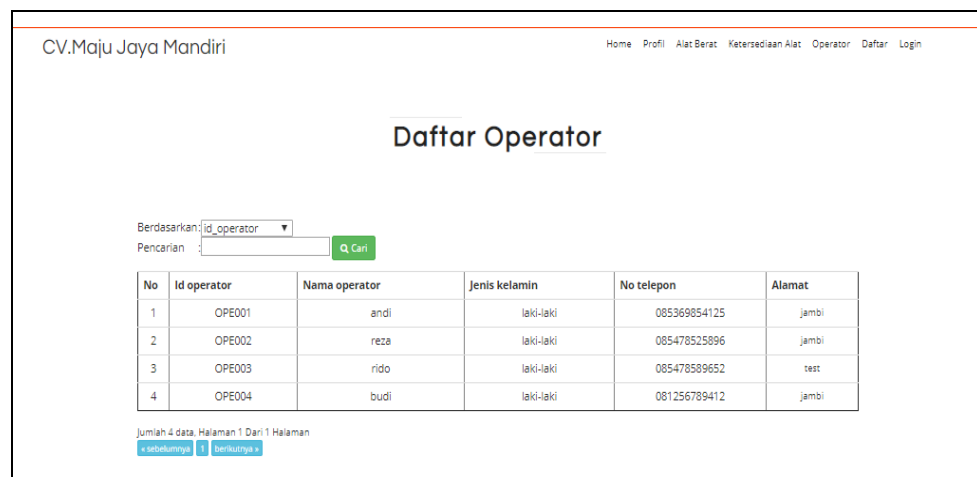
CV.Maju Jaya Mandiri

Home Profil Alat Berat Ketersediaan Alat Operator Daftar Login

Daftar Operator

Berdasarkan: id_operator

Pencarian :

Cari

| No | Id operator | Nama operator | Jenis kelamin | No telepon | Alamat |
|---|---|---|---|---|---|
| 1 | OPE001 | andi | laki-laki | 085369854125 | jambi |
| 2 | OPE002 | reza | laki-laki | 085478525896 | jambi |
| 3 | OPE003 | rido | laki-laki | 085478589652 | test |
| 4 | OPE004 | budi | laki-laki | 081256789412 | jambi |

Jumlah 4 data, Halaman 1 Dari 1 Halaman

« sebelumnya 1 berikutnya »